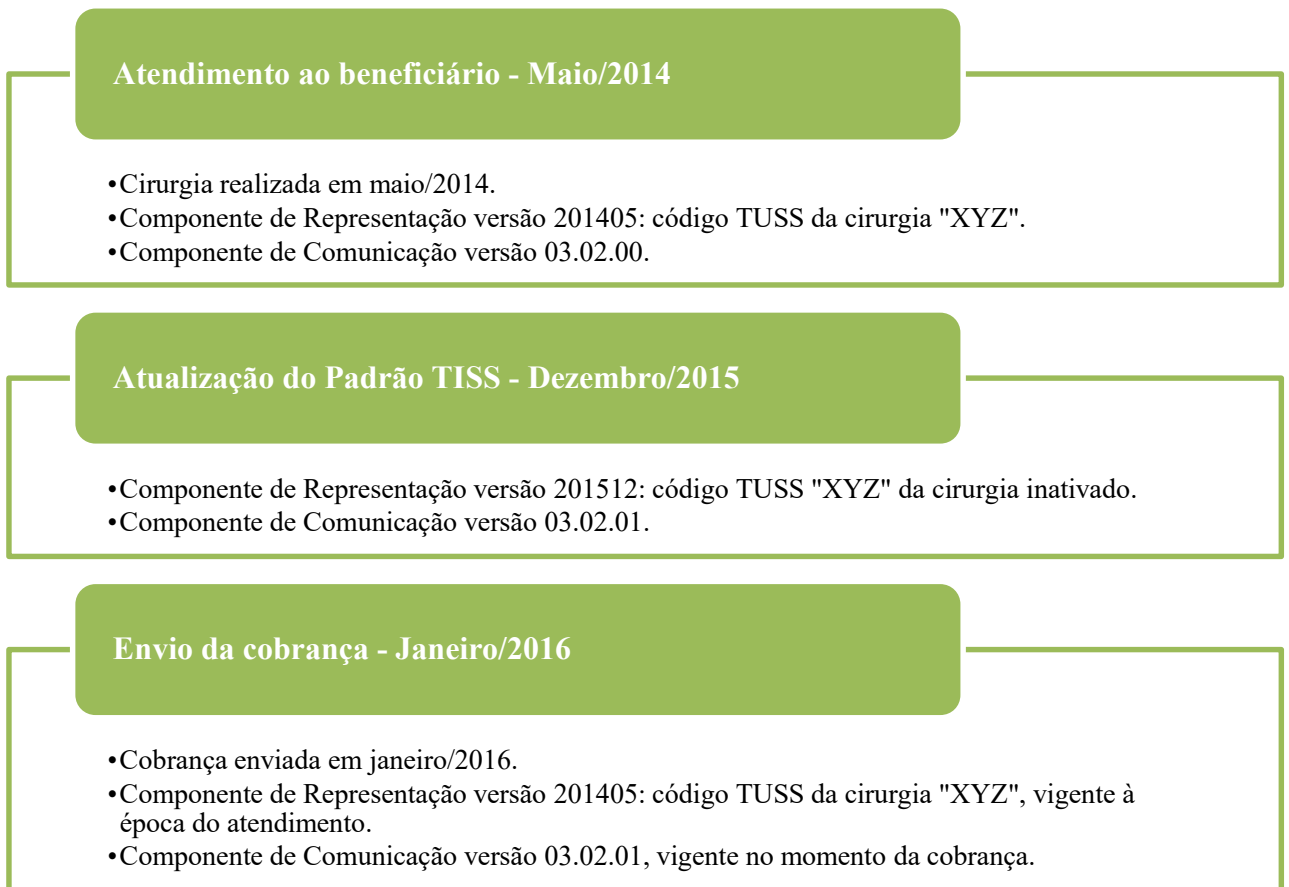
Atendimento ao beneficiário - Maio/2014

•Cirurgia realizada em maio/2014.
•Componente de Representação versão 201405: código TUSS da cirurgia "XYZ".
•Componente de Comunicação versão 03.02.00.

Atualização do Padrão TISS - Dezembro/2015

•Componente de Representação versão 201512: código TUSS "XYZ" da cirurgia inativado.
•Componente de Comunicação versão 03.02.01.

Envio da cobrança - Janeiro/2016

•Cobrança enviada em janeiro/2016.
•Componente de Representação versão 201405: código TUSS da cirurgia "XYZ", vigente à época do atendimento.
•Componente de Comunicação versão 03.02.01, vigente no momento da cobrança.